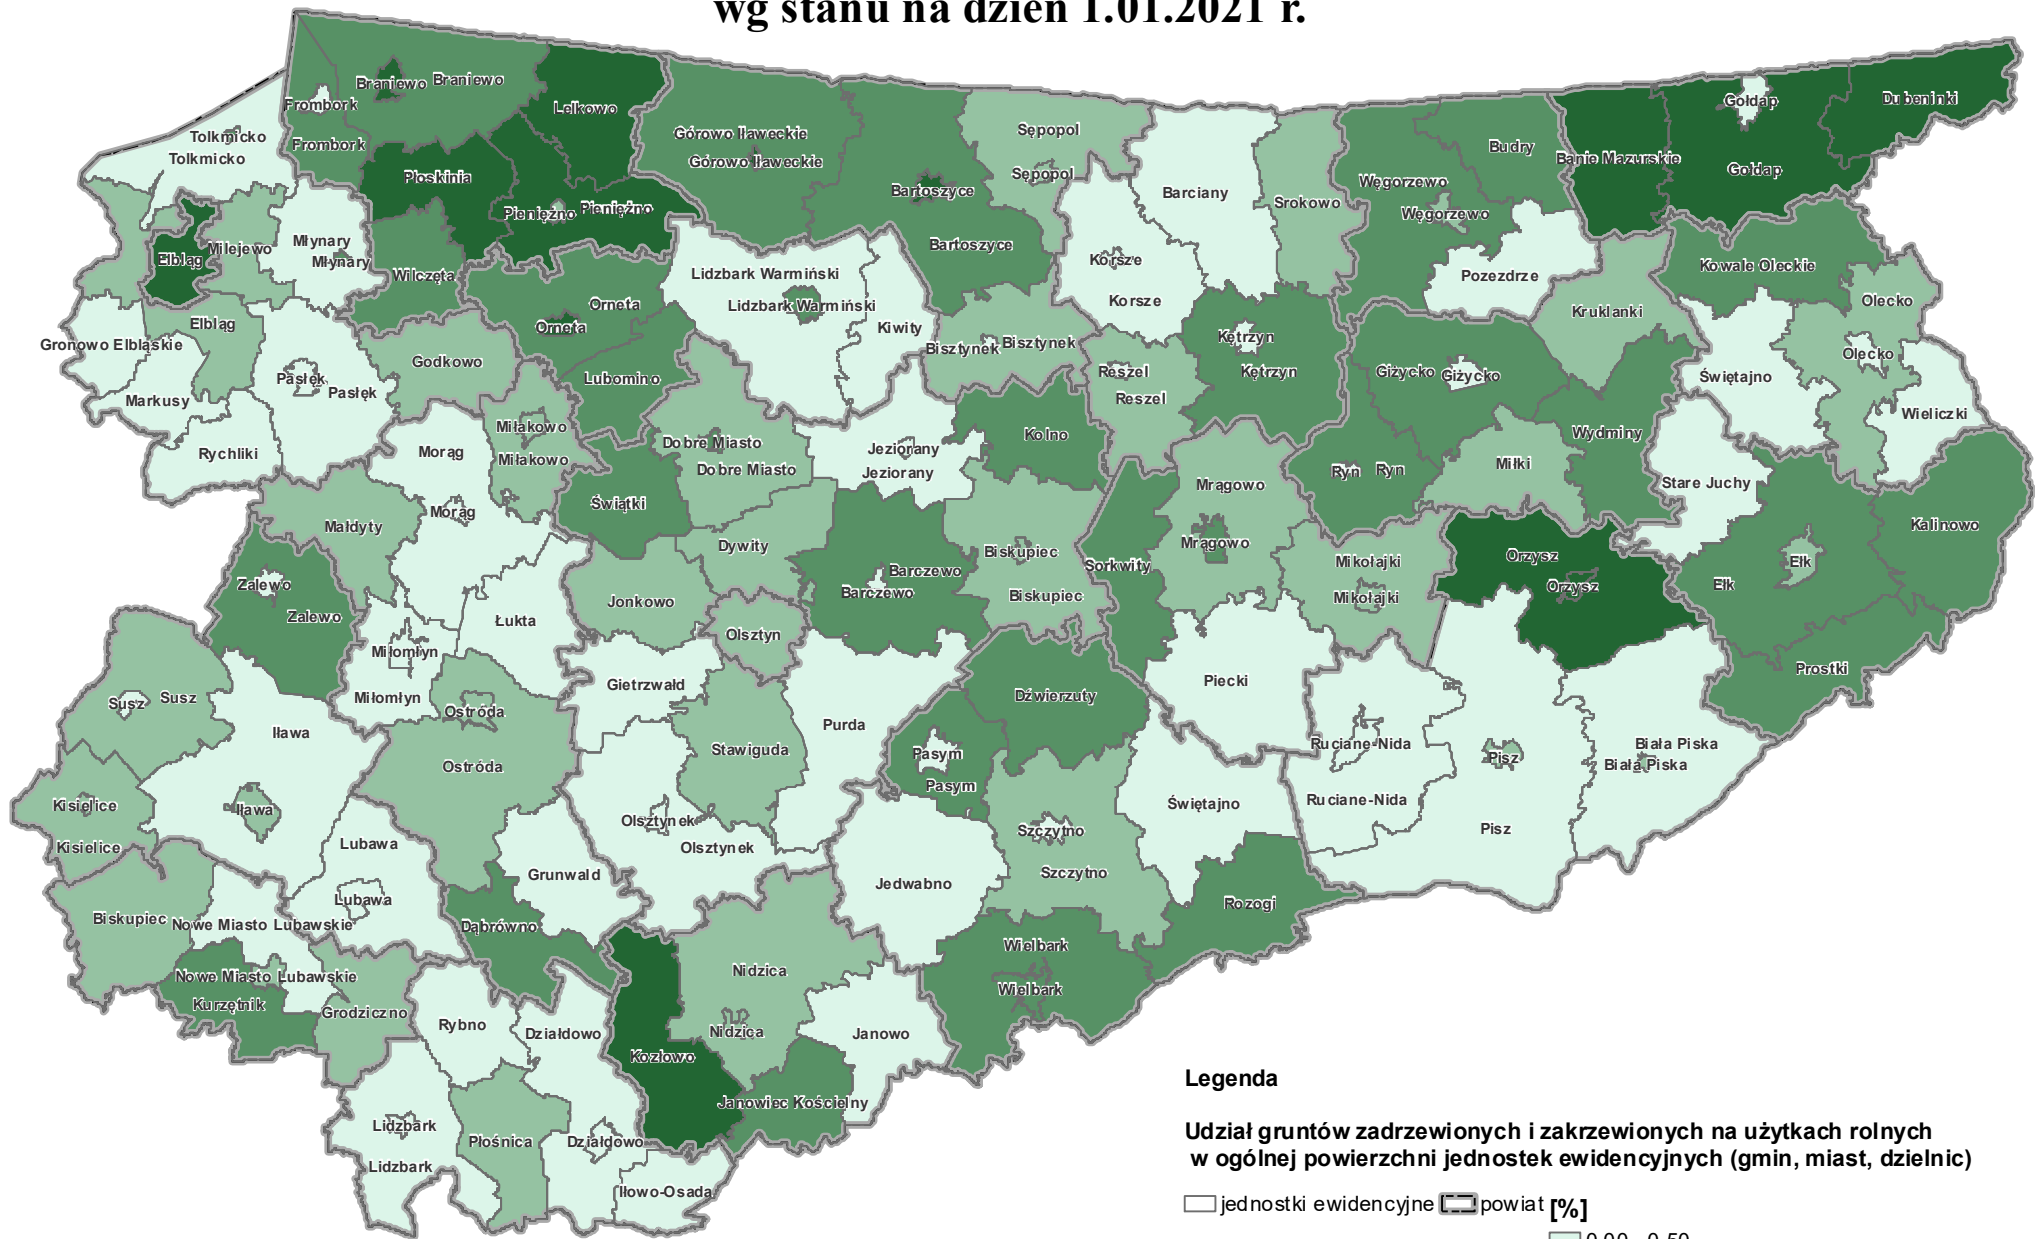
wg stanu na dzień 1.01.2021 r.

Braniewo Braniewo
Frombork
Frombork
Lelkowo
Tolkmicko
Tolkmicko
Płoskinia
Pieniężno Pieniężno
Górowo Iławeckie
Górowo Iławeckie
Bartoszyce
Bartoszyce
Sępopol
Sępopol
Barciany
Srokowo
Budry
Węgorzewo
Węgorzewo
Gołdap
Gołdap
Banie Mazurskie
Dubeninki
Elbląg
Milejewo
Młynary
Młynary
Wilczęta
Lidzbark Warmiński
Lidzbark Warmiński
Kiwity
Korsze
Korsze
Pozezdrze
Kowale Oleckie
Kruklanki
Olecko
Olecko
Orneta
Orneta
Elbląg
Gronowo Elbląskie
Markusy
Pasłęk
Pasłęk
Godkowo
Lubomino
Bisztynek Bisztynek
Kętrzyn
Kętrzyn
Reszel
Reszel
Giżycko Giżycko
Świętajno
Wieliczki
Rychliki
Morąg
Miłakowo
Miłakowo
Dobre Miasto
Dobre Miasto
Jeziorany
Jeziorany
Kolno
Wydminy
Ryn Ryn
Miłki
Stare Juchy
Morąg
Małdyty
Świątki
Dywity
Mrągowo
Mrągowo
Kalinowo
Zalewo
Zalewo
Łukta
Jonkowo
Barczewo
Barczewo
Biskupiec
Biskupiec
Sorkwity
Mikołajki
Mikołajki
Orzysz
Orzysz
Ełk
Ełk
Miłomłyn
Miłomłyn
Olsztyn
Gietrzwałd
Piecki
Prostki
Susz Susz
Iława
Ostróda
Ostróda
Purda
Dźwierzuty
Pasym
Pasym
Stawiguda
Ruciane-Nida
Ruciane-Nida
Pisz
Pisz
Biała Piska
Biała Piska
Kisielice
Kisielice
Iława
Lubawa
Lubawa
Olsztynek
Olsztynek
Szczytno
Szczytno
Świętajno
Grunwald
Jedwabno
Rozogi
Biskupiec
Nowe Miasto Lubawskie
Dąbrówno
Nidzica
Nidzica
Wielbark
Wielbark
Nowe Miasto Lubawskie
Kurzętnik
Grodziczno
Rybno
Działdowo
Janowo
Kozłowo
Janowiec Kościelny
Lidzbark
Lidzbark
Płośnica
Działdowo
Iłowo-Osada

Legenda

Udział gruntów zadrzewionych i zakrzewionych na użytkach rolnych w ogólnej powierzchni jednostek ewidencyjnych (gmin, miast, dzielnic)

jednostki ewidencyjne powiat [%]
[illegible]